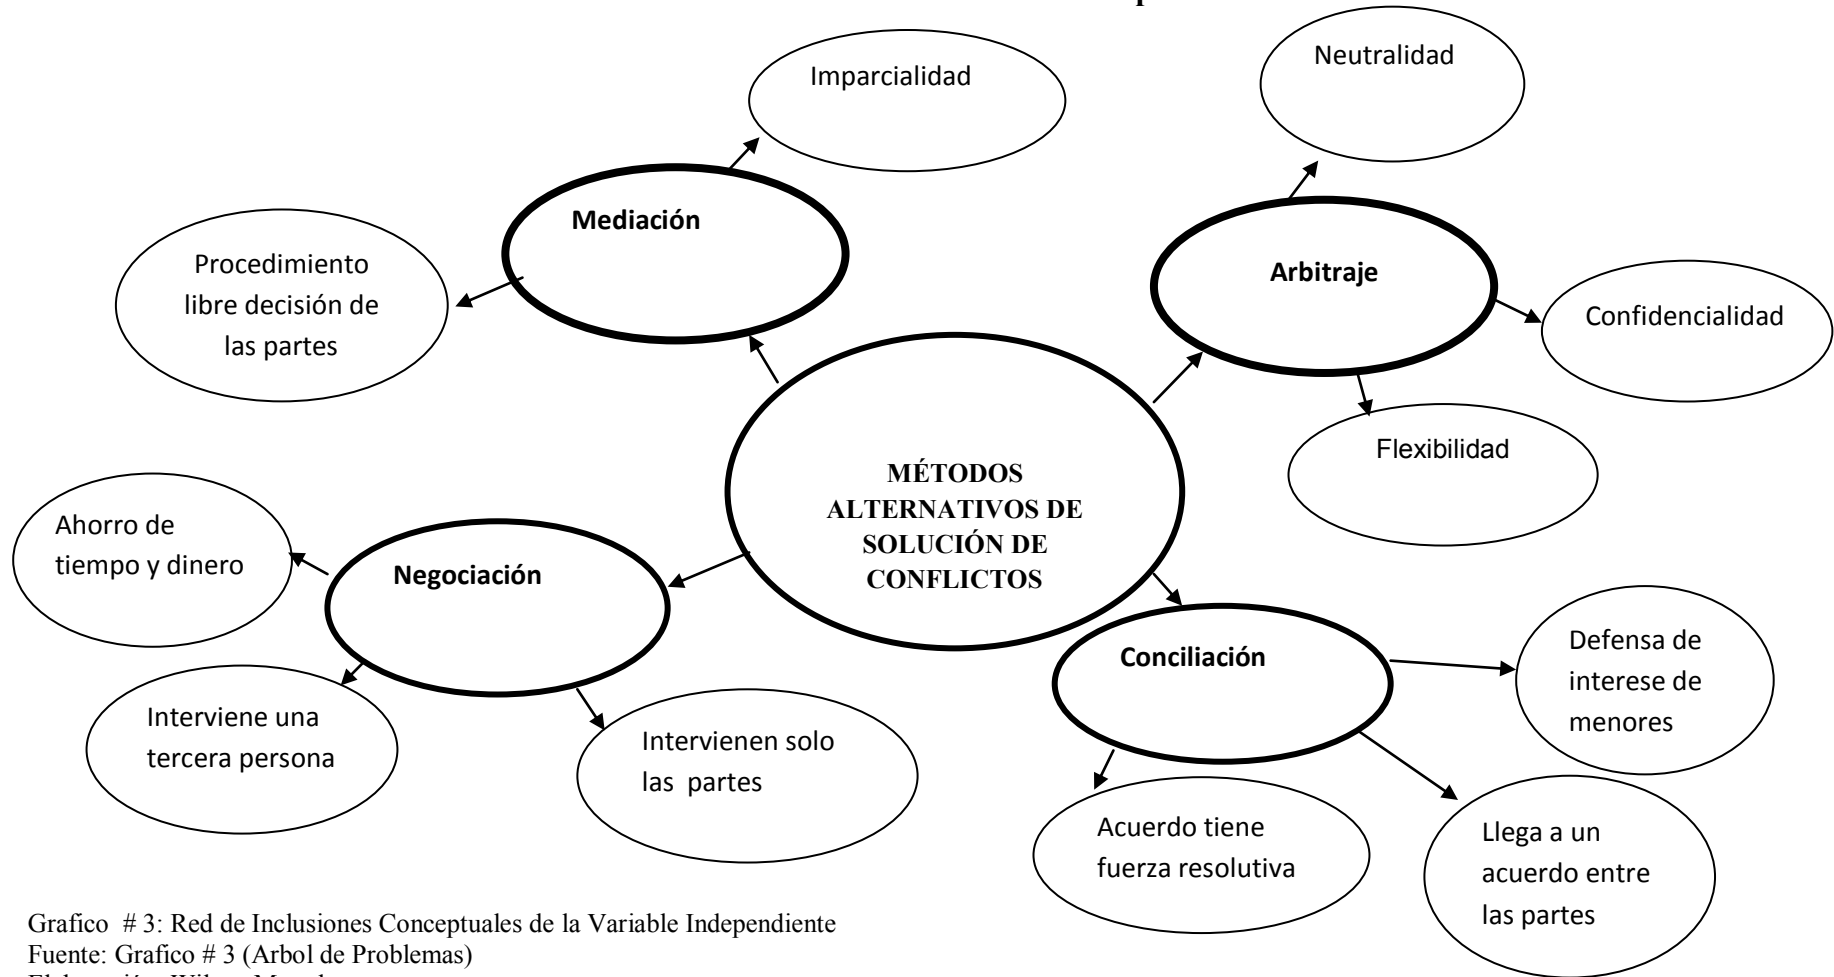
Imparcialidad

Mediación

Procedimiento libre decisión de las partes

Neutralidad

Arbitraje

Confidencialidad

Flexibilidad

MÉTODOS ALTERNATIVOS DE SOLUCIÓN DE CONFLICTOS

Ahorro de tiempo y dinero

Negociación

Interviene una tercera persona

Intervienen solo las partes

Conciliación

Defensa de interese de menores

Acuerdo tiene fuerza resolutiva

Llega a un acuerdo entre las partes

Grafico # 3: Red de Inclusiones Conceptuales de la Variable Independiente
Fuente: Grafico # 3 (Arbol de Problemas)
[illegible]